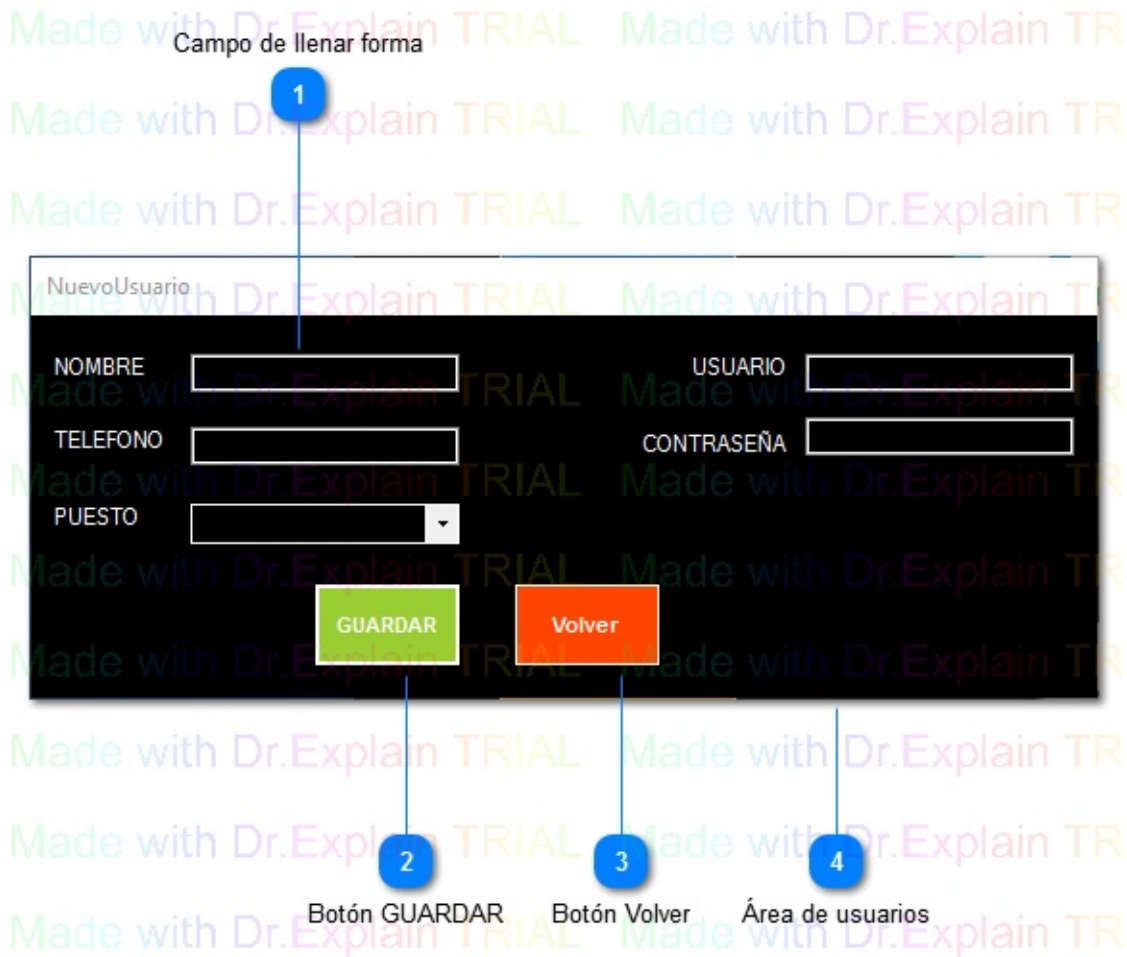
Campo de llenar forma

1

NuevoUsuario

NOMBRE

USUARIO

TELEFONO

CONTRASEÑA

PUESTO

GUARDAR

Volver

2
Botón GUARDAR

3
Botón Volver

4
Área de usuarios

Made with Dr.Explain TRIAL Made with Dr.Explain TR